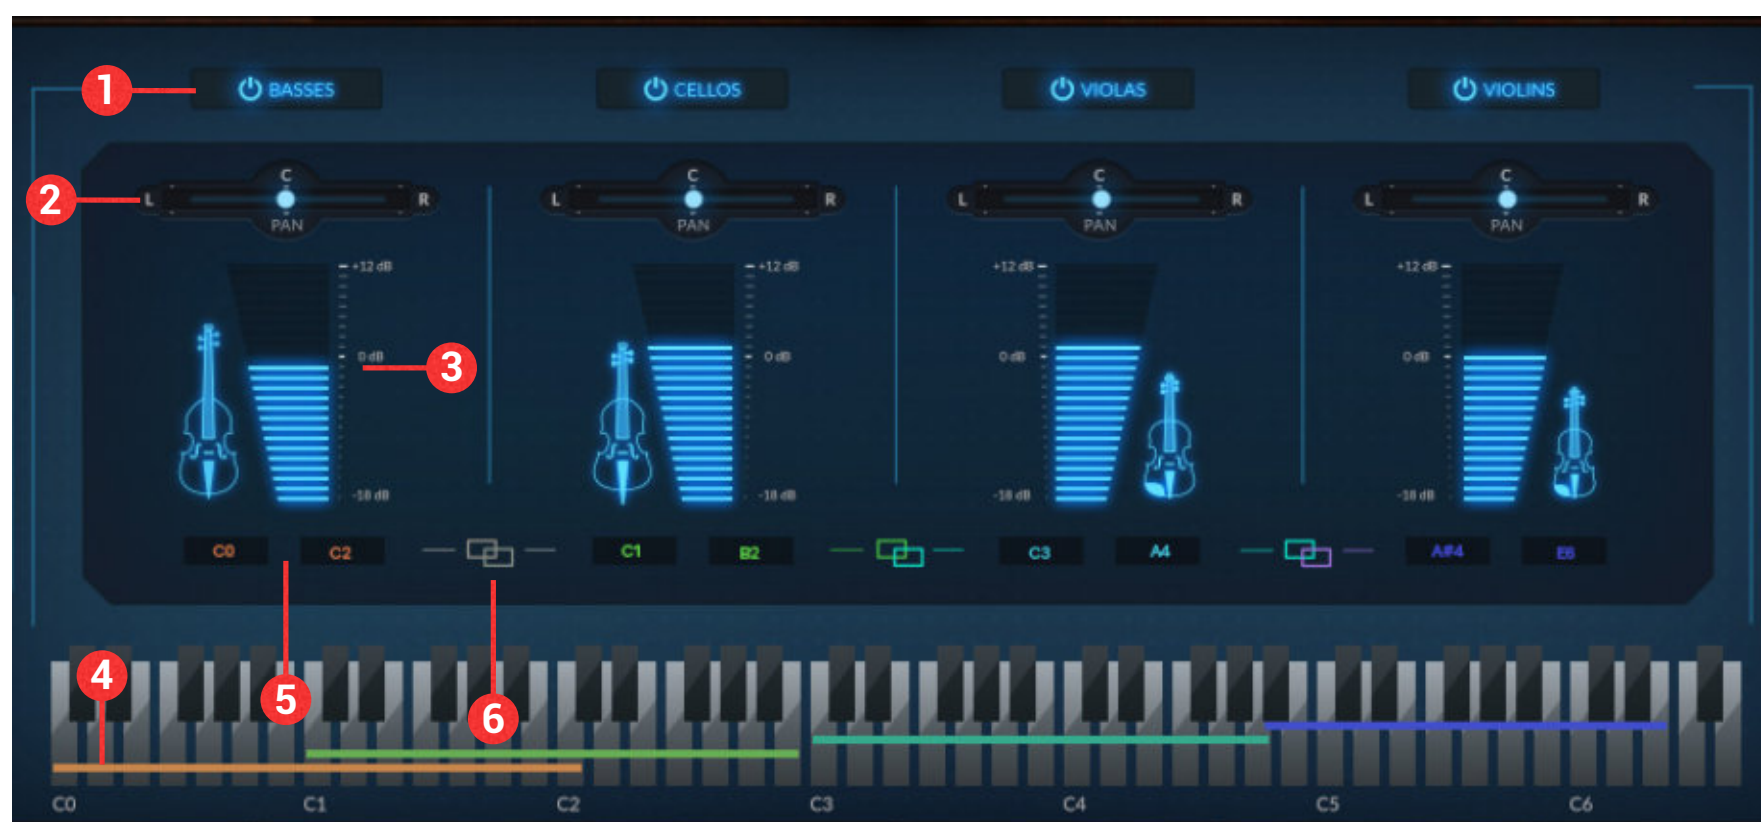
1 BASSES
CELLOS
VIOLAS
VIOLINS

2 L C PAN R
L C PAN R
L C PAN R
L C PAN R

+12 dB
0 dB
3
-18 dB

+12 dB
0 dB
-18 dB

+12 dB
0 dB
-18 dB

+12 dB
0 dB
-18 dB

C0 C2
C1 B2
C3 A4
A#4 E6

4 5 6

C0 C1 C2 C3 C4 C5 C6